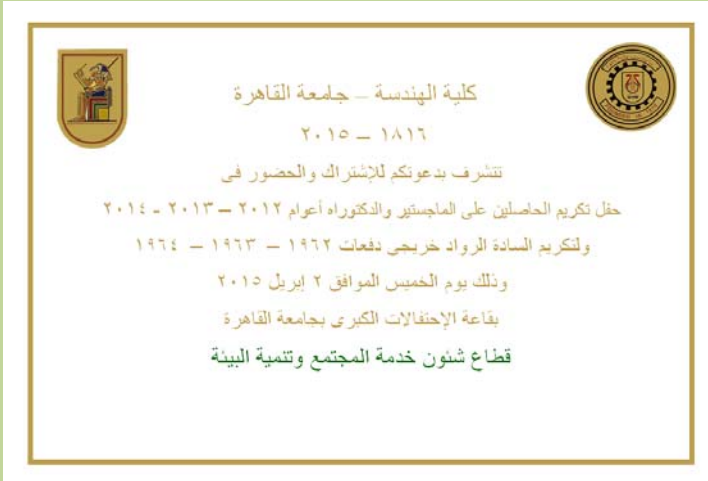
كلية الهندسة – جامعة القاهرة

١٨١٦ – ٢٠١٥

تتشرف بدعوتكم للإشتراك والحضور فى

حفل تكريم الحاصلين على الماجستير والدكتوراه أعوام ٢٠١٢ – ٢٠١٣ - ٢٠١٤

ولتكريم السادة الرواد خريجى دفعات ١٩٦٢ – ١٩٦٣ – ١٩٦٤

وذلك يوم الخميس الموافق ٢ إبريل ٢٠١٥

بقاعة الإحتفالات الكبرى بجامعة القاهرة

قطاع شئون خدمة المجتمع وتنمية البيئة